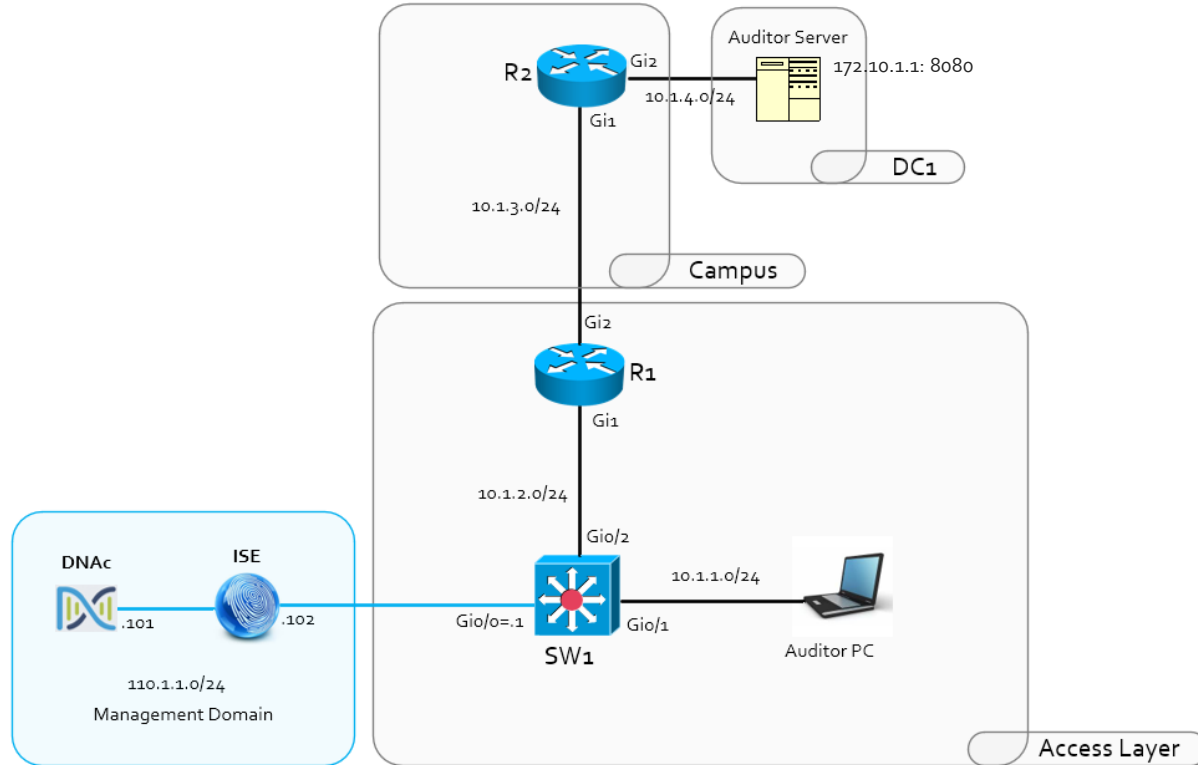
Auditor Server

R2

Gi2

172.10.1.1: 8080

10.1.4.0/24

Gi1

DC1

10.1.3.0/24

Campus

Gi2

R1

Gi1

10.1.2.0/24

DNAc

ISE

Gi0/2

10.1.1.0/24

.101

.102

Gi0/0=.1

Gi0/1

SW1

Auditor PC

110.1.1.0/24

Management Domain

Access Layer